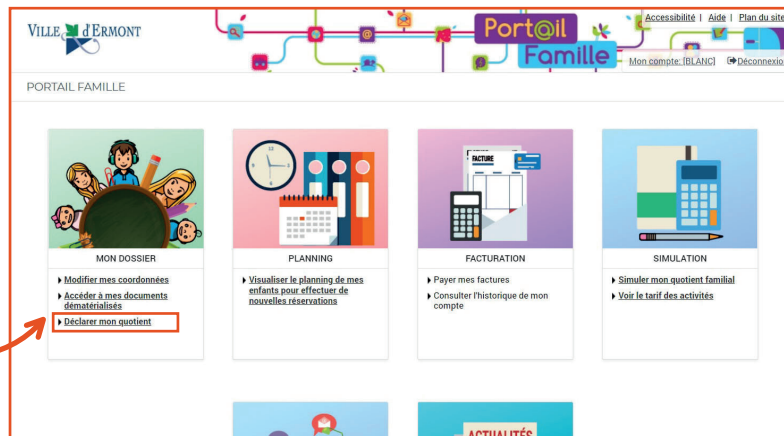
VILLE d'ERMONT

Port@il Famille

Accessibilité | Aide | Plan du site

Mon compte: [BLANC] Déconnexion

PORTAIL FAMILLE

MON DOSSIER

Modifier mes coordonnées

Accéder à mes documents dématérialisés

Déclarer mon quotient

PLANNING

Visualiser le planning de mes enfants pour effectuer de nouvelles réservations

FACTURE

FACTURATION

Payer mes factures

Consulter l'historique de mon compte

SIMULATION

Simuler mon quotient familial

Voir le tarif des activités

ACTUALITÉS